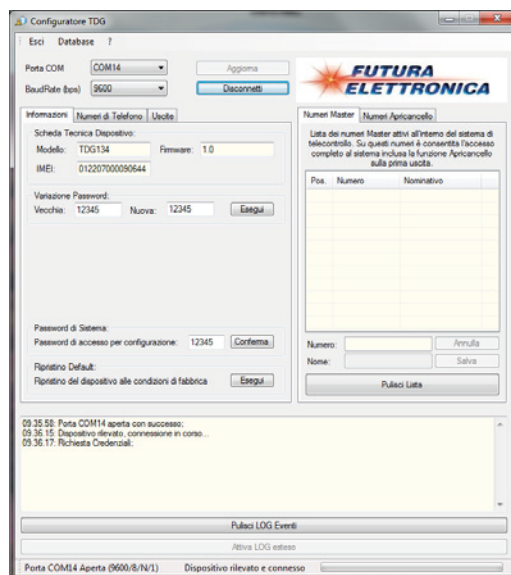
Configuratore TDG

Esci Database ?

Porta COM COM14
BaudRate (bps) 9600
Aggiorna
Disconnetti

FUTURA ELETTRONICA

Informazioni | Numeri di Telefono | Uscite

Scheda Tecnica Dispositivo:
Modello: TDG134 Firmware: 1.0
IMEI: 012207000090644

Variazione Password:
Vecchia: 12345 Nuova: 12345 Esegui

Password di Sistema:
Password di accesso per configurazione: 12345 Conferma

Ripristino Default:
Ripristino del dispositivo alle condizioni di fabbrica Esegui

Numeri Master | Numeri Apricancello

Lista dei numeri Master attivi all'interno del sistema di telecontrollo. Su questi numeri è consentito l'accesso completo al sistema inclusa la funzione Apricancello sulla prima uscita.

| Pos. | Numero | Nominativo |
|---|---|---|

Numero: Annulla
Nome: Salva
Pulisci Lista

09.35.58: Porta COM14 aperta con successo;
09.36.15: Dispositivo rilevato, connessione in corso...
09.36.17: Richiesta Credenziali;

Pulisci LOG Eventi
Attiva LOG esteso

Porta COM14 Aperta (9600/8/N/1) Dispositivo rilevato e connesso